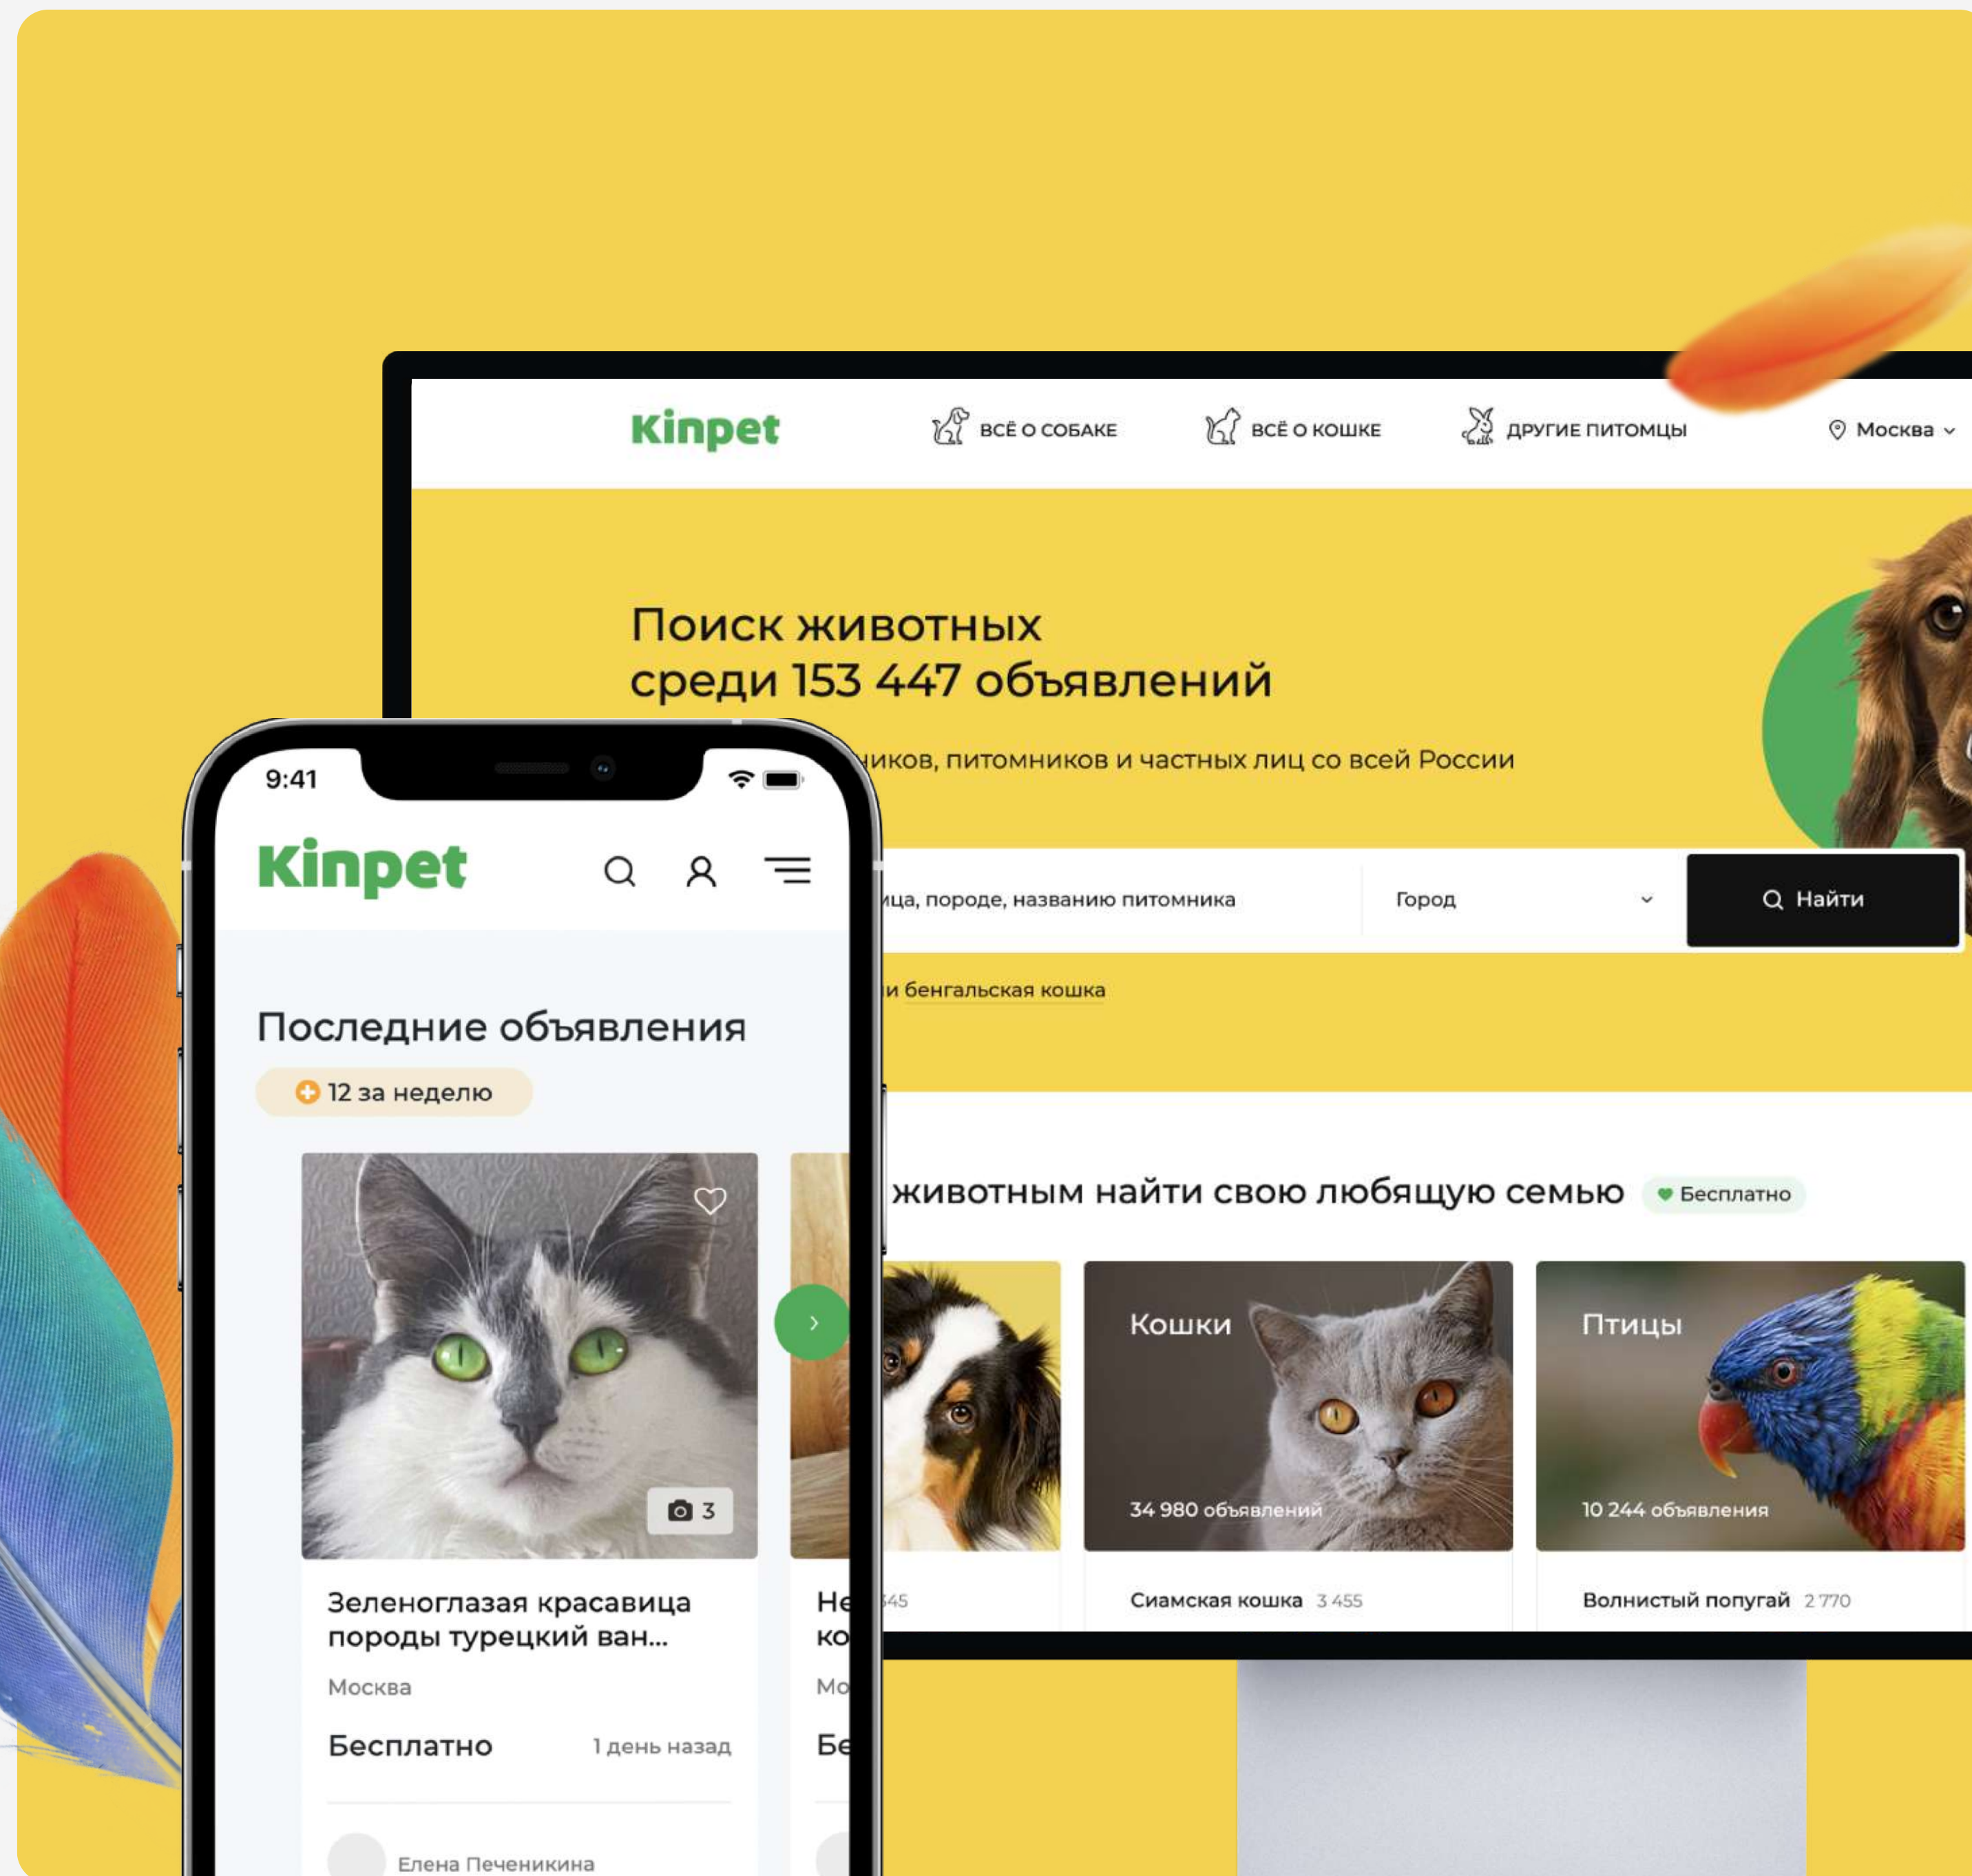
Kinpet
ВСЁ О СОБАКЕ
ВСЁ О КОШКЕ
ДРУГИЕ ПИТОМЦЫ
Москва

Поиск животных среди 153 447 объявлений

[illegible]иков, питомников и частных лиц со всей России

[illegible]ица, породе, названию питомника
Город
Найти

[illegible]и бенгальская кошка

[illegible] животным найти свою любящую семью
Бесплатно

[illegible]45

Кошки
34 980 объявлений
Сиамская кошка 3 455

Птицы
10 244 объявления
Волнистый попугай 2 770

9:41
Kinpet

Последние объявления
12 за неделю

3

Зеленоглазая красавица породы турецкий ван...
Москва
Бесплатно
1 день назад

Елена Печеникина

He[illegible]
ко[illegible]
Мо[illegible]
Бе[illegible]